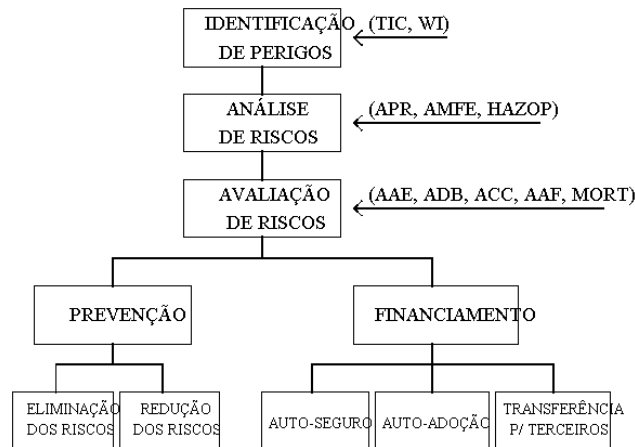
IDENTIFICAÇÃO DE PERIGOS
(TIC, WI)

ANÁLISE DE RISCOS
(APR, AMFE, HAZOP)

AVALIAÇÃO DE RISCOS
(AAE, ADB, ACC, AAF, MORT)

PREVENÇÃO

FINANCIAMENTO

ELIMINAÇÃO DOS RISCOS

REDUÇÃO DOS RISCOS

AUTO-SEGURO

AUTO-ADOÇÃO

TRANSFERÊNCIA P/ TERCEIROS